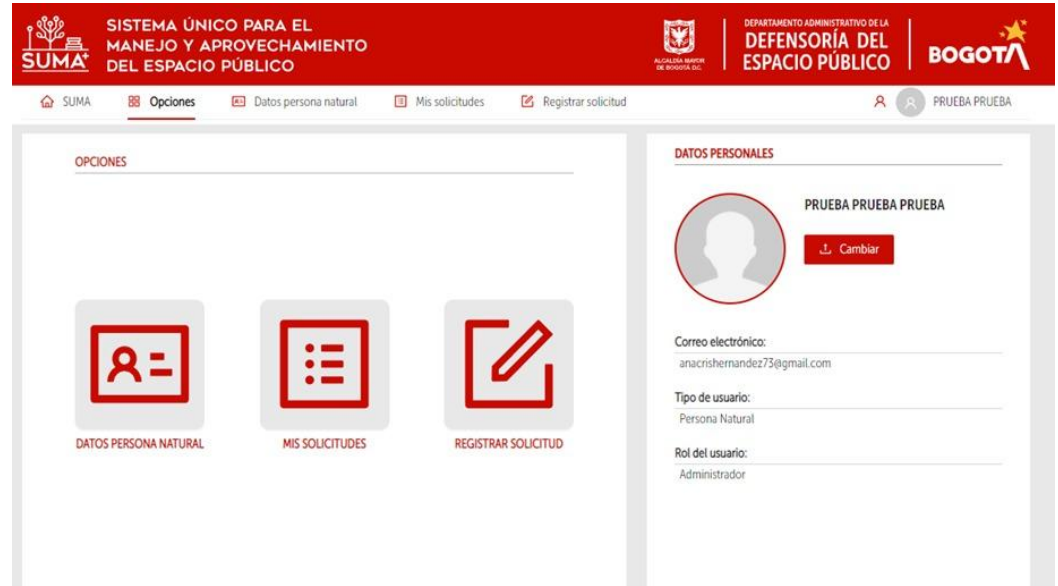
SUMA+

SISTEMA ÚNICO PARA EL MANEJO Y APROVECHAMIENTO DEL ESPACIO PÚBLICO

ALCALDÍA MAYOR DE BOGOTÁ D.C.

DEPARTAMENTO ADMINISTRATIVO DE LA DEFENSORÍA DEL ESPACIO PÚBLICO

BOGOTÁ

SUMA | Opciones | Datos persona natural | Mis solicitudes | Registrar solicitud

PRUEBA PRUEBA

OPCIONES

DATOS PERSONA NATURAL

MIS SOLICITUDES

REGISTRAR SOLICITUD

DATOS PERSONALES

PRUEBA PRUEBA PRUEBA

Cambiar

Correo electrónico:
anacrishernandez73@gmail.com

Tipo de usuario:
Persona Natural

Rol del usuario:
Administrador